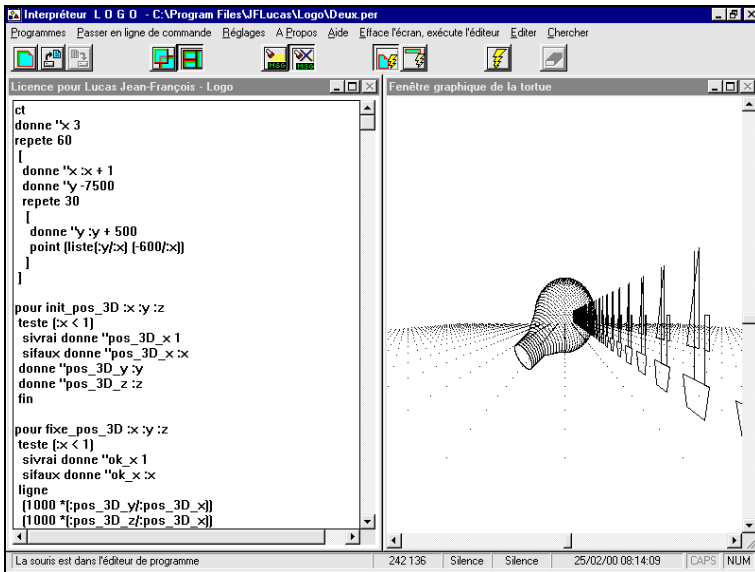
Interpréteur L O G O - C:\Program Files\JFLucas\Logo\Deux.per

Programmes Passer en ligne de commande Réglages A Propos Aide Efface l'écran, exécute l'éditeur Editer Chercher

Licence pour Lucas Jean-François - Logo

ct
donne "x 3
repete 60
[
donne "x :x + 1
donne "y -7500
repete 30
[
donne "y :y + 500
point (liste(:y/:x) (-600/:x))
]
]

pour init_pos_3D :x :y :z
teste (:x < 1)
sivrai donne "pos_3D_x 1
sifaux donne "pos_3D_x :x
donne "pos_3D_y :y
donne "pos_3D_z :z
fin

pour fixe_pos_3D :x :y :z
teste (:x < 1)
sivrai donne "ok_x 1
sifaux donne "ok_x :x
ligne
(1000 *(:pos_3D_y/:pos_3D_x))
(1000 *(:pos_3D_z/:pos_3D_x))

Fenêtre graphique de la tortue

La souris est dans l'éditeur de programme | 242 136 | Silence | Silence | 25/02/00 08:14:09 | CAPS | NUM